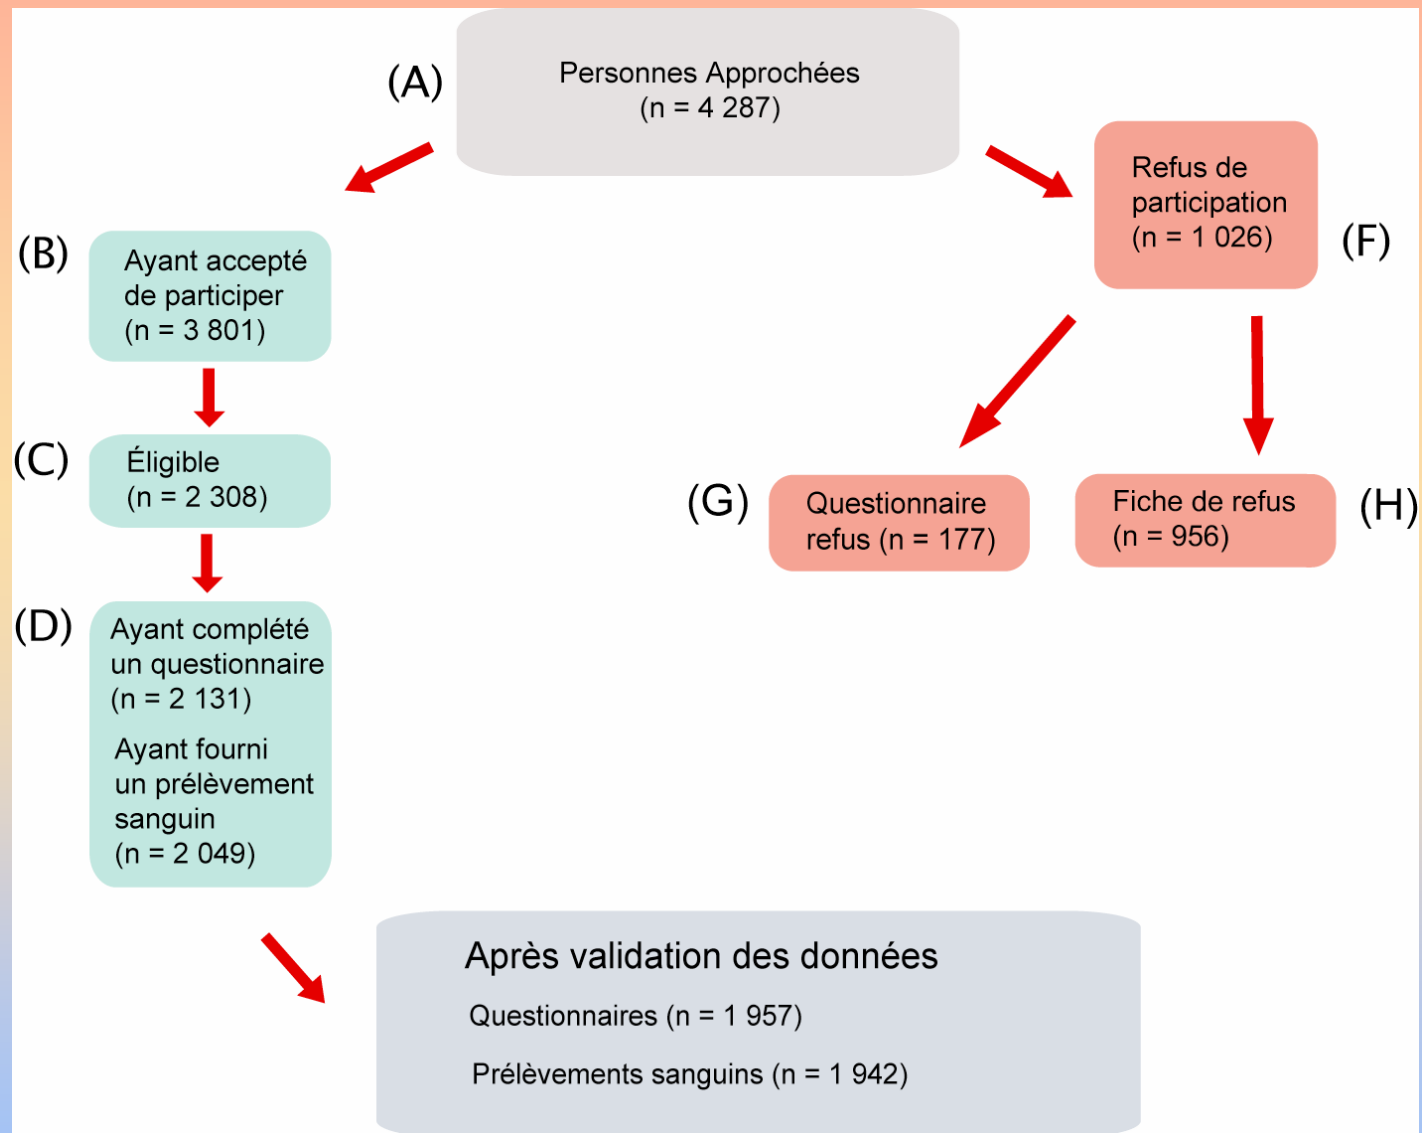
(A)

Personnes Approchées
(n = 4 287)

(B)

Ayant accepté de participer
(n = 3 801)

(C)

Éligible
(n = 2 308)

(D)

Ayant complété un questionnaire
(n = 2 131)

Ayant fourni un prélèvement sanguin
(n = 2 049)

Refus de participation
(n = 1 026)

(F)

(G)

Questionnaire refus (n = 177)

Fiche de refus
(n = 956)

(H)

Après validation des données

Questionnaires (n = 1 957)

Prélèvements sanguins (n = 1 942)